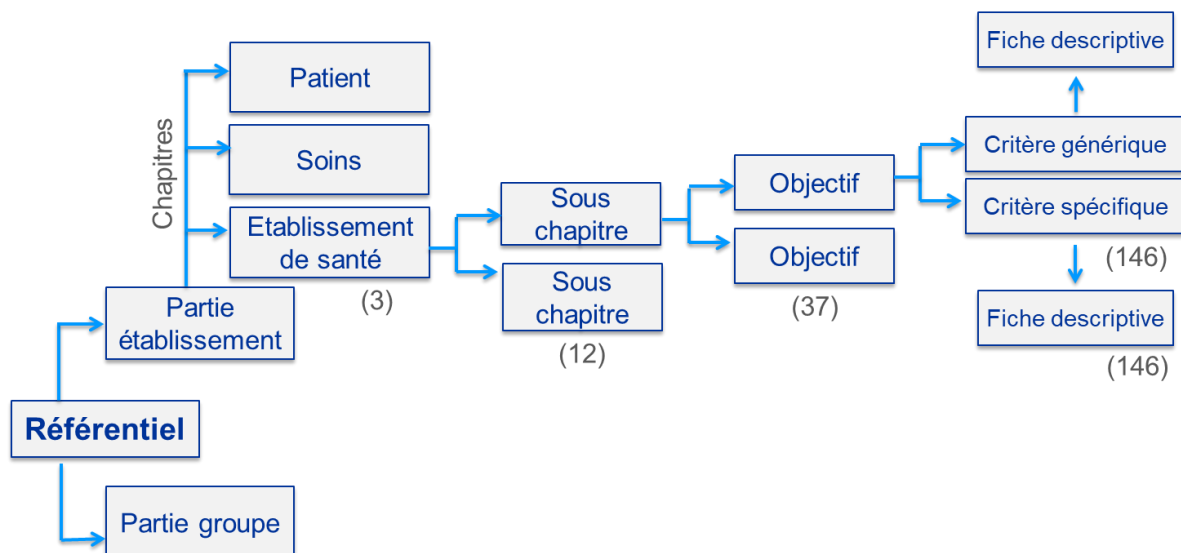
Fiche descriptive

Patient

Chapitres

Soins

Critère générique

Critère spécifique

Etablissement de santé

Sous chapitre

Objectif

Objectif

(146)

Partie établissement

(3)

Sous chapitre

(37)

Fiche descriptive

(12)

(146)

Référentiel

Partie groupe